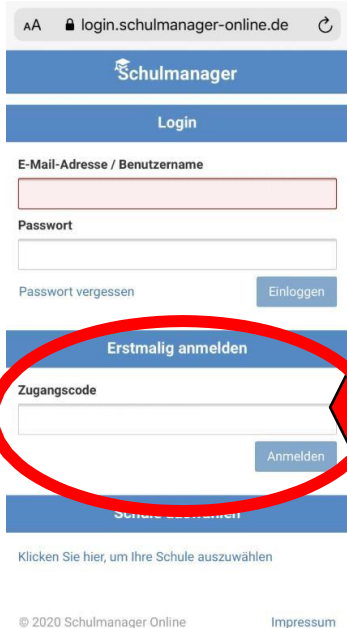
AA login.schulmanager-online.de

Schulmanager

Login

E-Mail-Adresse / Benutzername

Passwort

Passwort vergessen

Einloggen

Erstmalig anmelden

Zugangscode

Anmelden

Schule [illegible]

Klicken Sie hier, um Ihre Schule auszuwählen

© 2020 Schulmanager Online

Impressum